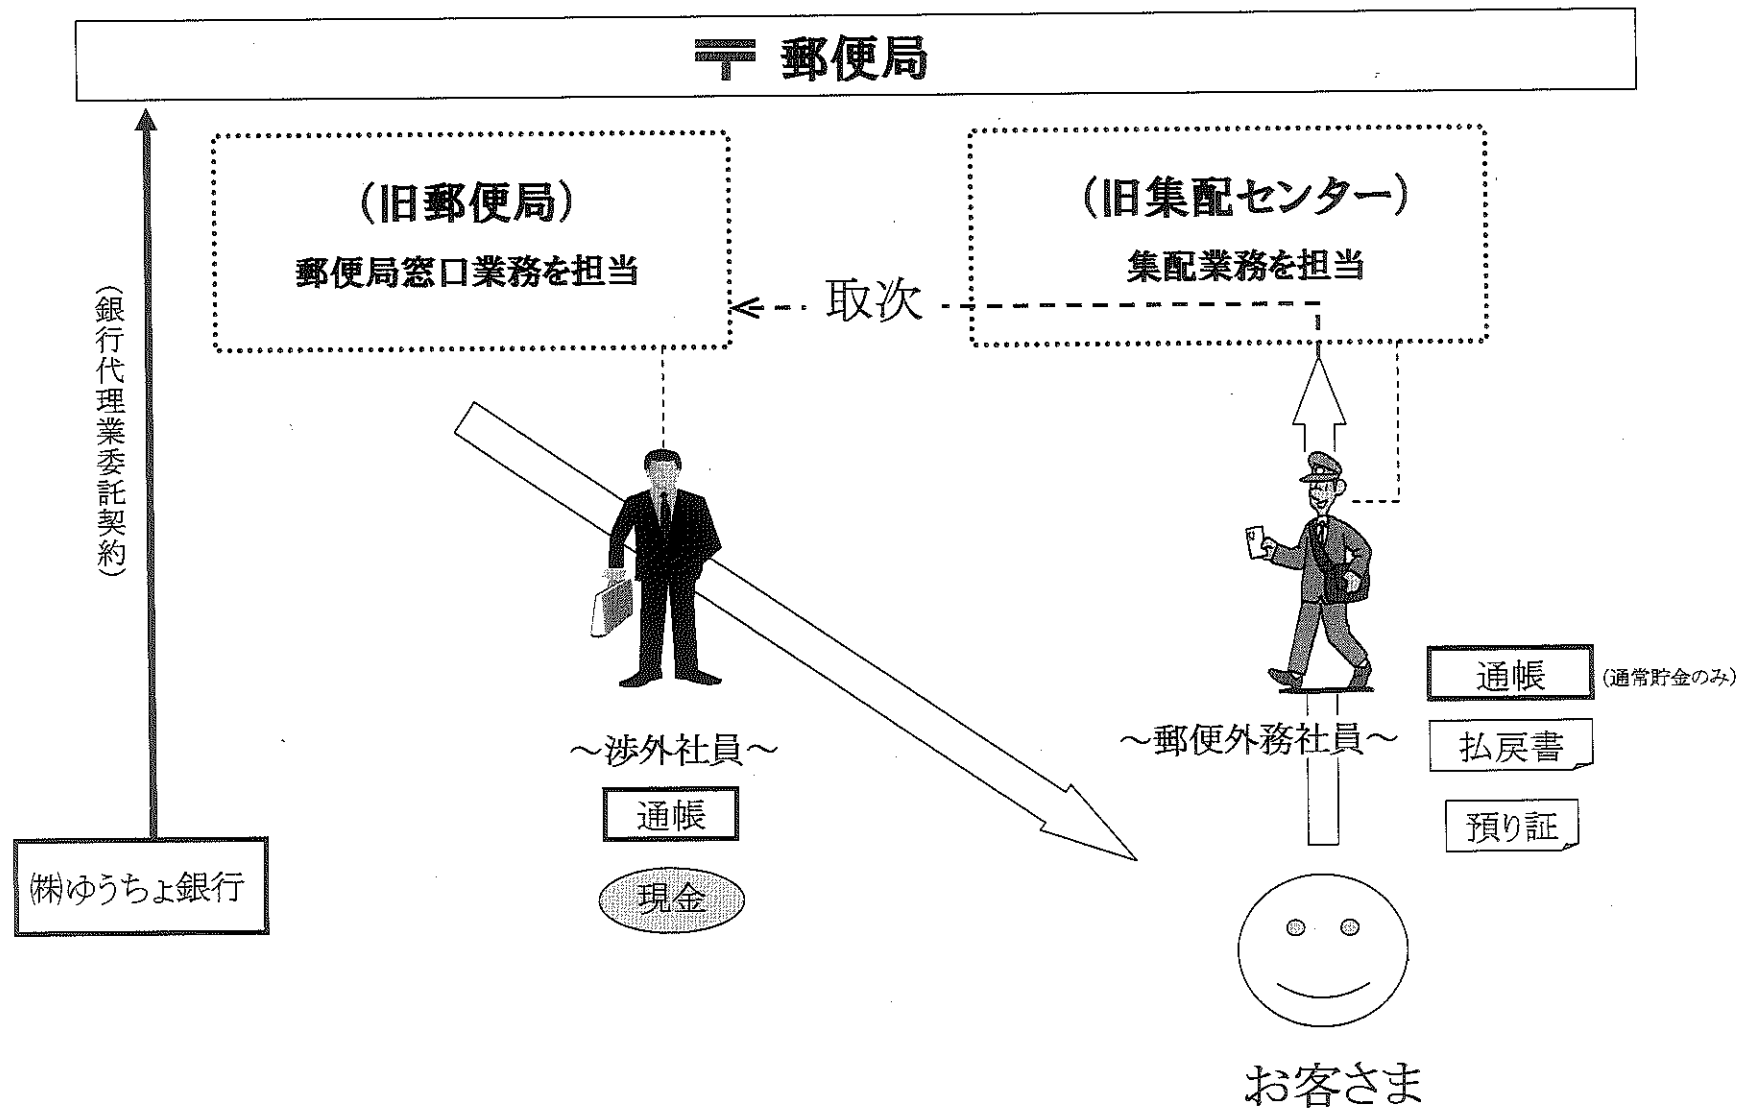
〒 郵便局

（旧郵便局）
郵便局窓口業務を担当

取次

（旧集配センター）
集配業務を担当

（銀行代理業委託契約）

～渉外社員～

通帳

現金

～郵便外務社員～

通帳 （通常貯金のみ）

払戻書

預り証

㈱ゆうちょ銀行

お客さま